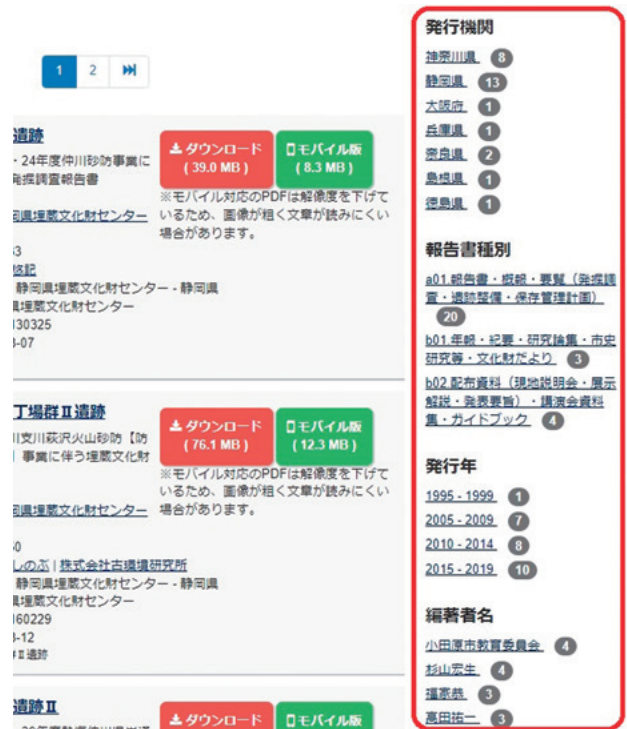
1 2 ⏭

遺跡
・24年度仲川砂防事業に
発掘調査報告書

岡県埋蔵文化財センター

3
修記
静岡県埋蔵文化財センター - 静岡県
県埋蔵文化財センター
130325
-07

ダウンロード (39.0 MB)
モバイル版 (8.3 MB)
※モバイル対応のPDFは解像度を下げているため、画像が粗く文章が読みにくい場合があります。

丁場群Ⅱ遺跡
川支川萩沢火山砂防【防
事業に伴う埋蔵文化財

岡県埋蔵文化財センター

0
しのぶ | 株式会社古環境研究所
静岡県埋蔵文化財センター - 静岡県
県埋蔵文化財センター
160229
-12
Ⅱ遺跡

ダウンロード (76.1 MB)
モバイル版 (12.3 MB)
※モバイル対応のPDFは解像度を下げているため、画像が粗く文章が読みにくい場合があります。

遺跡Ⅱ

ダウンロード
モバイル版

発行機関
神奈川県 8
静岡県 13
大阪府 1
兵庫県 1
奈良県 2
島根県 1
徳島県 1

報告書種別
a01 報告書・概報・要覧（発掘調査・遺跡整備・保存管理計画） 20
b01 年報・紀要・研究論集・市史研究等・文化財だより 3
b02 配布資料（現地説明会・展示解説・発表要旨）・講演会資料集・ガイドブック 4

発行年
1995 - 1999 1
2005 - 2009 7
2010 - 2014 8
2015 - 2019 10

編著者名
小田原市教育委員会 4
杉山宏生 4
福原翔 3
髙田浩一 3